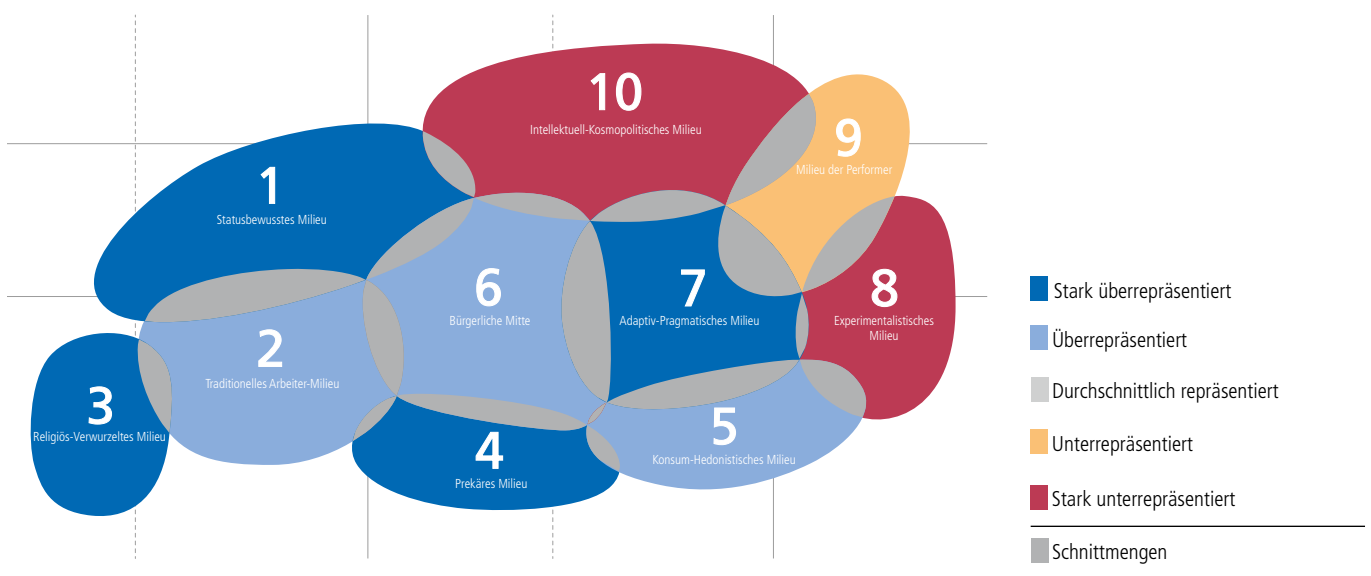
10
Intellektuell-Kosmopolitisches Milieu

9
Milieu der Performer

1
Statusbewusstes Milieu

6
Bürgerliche Mitte

7
Adaptiv-Pragmatisches Milieu

8
Experimentalistisches Milieu

2
Traditionelles Arbeiter-Milieu

3
Religiös-Verwurzeltes Milieu

4
Prekäres Milieu

5
Konsum-Hedonistisches Milieu

Stark überrepräsentiert
Überrepräsentiert
Durchschnittlich repräsentiert
Unterrepräsentiert
Stark unterrepräsentiert
Schnittmengen